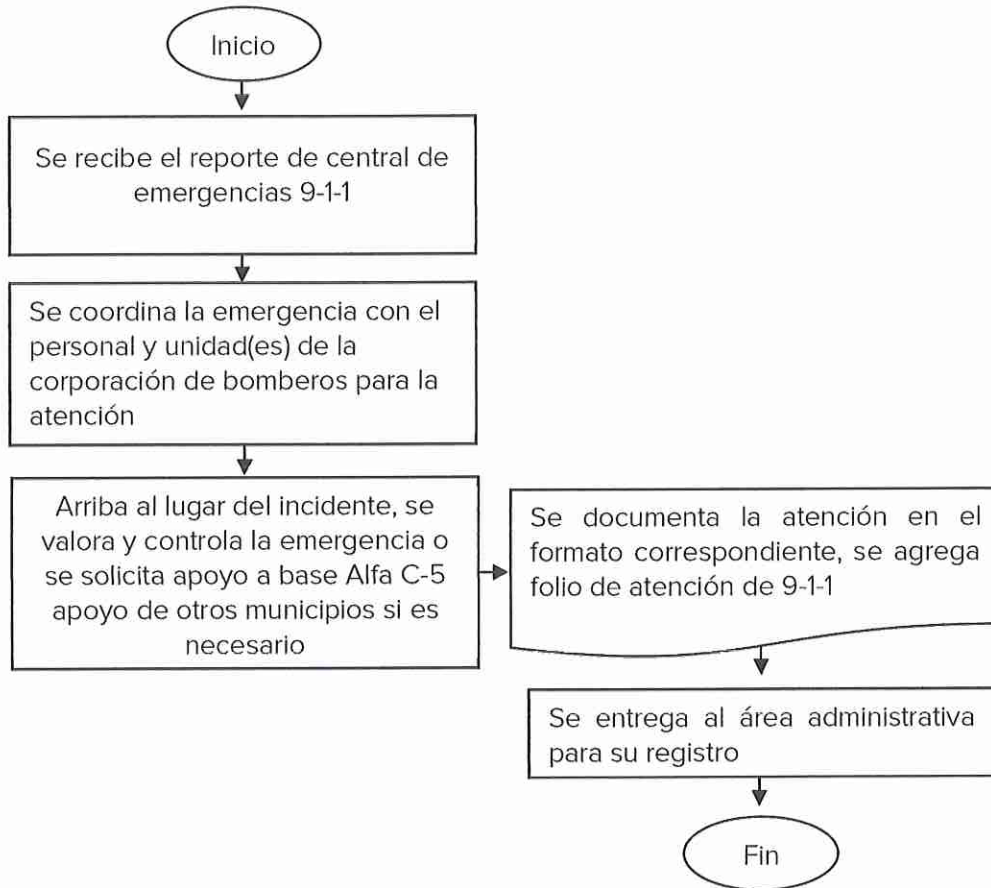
Inicio

Se recibe el reporte de central de emergencias 9-1-1

Se coordina la emergencia con el personal y unidad(es) de la corporación de bomberos para la atención

Arriba al lugar del incidente, se valora y controla la emergencia o se solicita apoyo a base Alfa C-5 apoyo de otros municipios si es necesario

Se documenta la atención en el formato correspondiente, se agrega folio de atención de 9-1-1

Se entrega al área administrativa para su registro

Fin